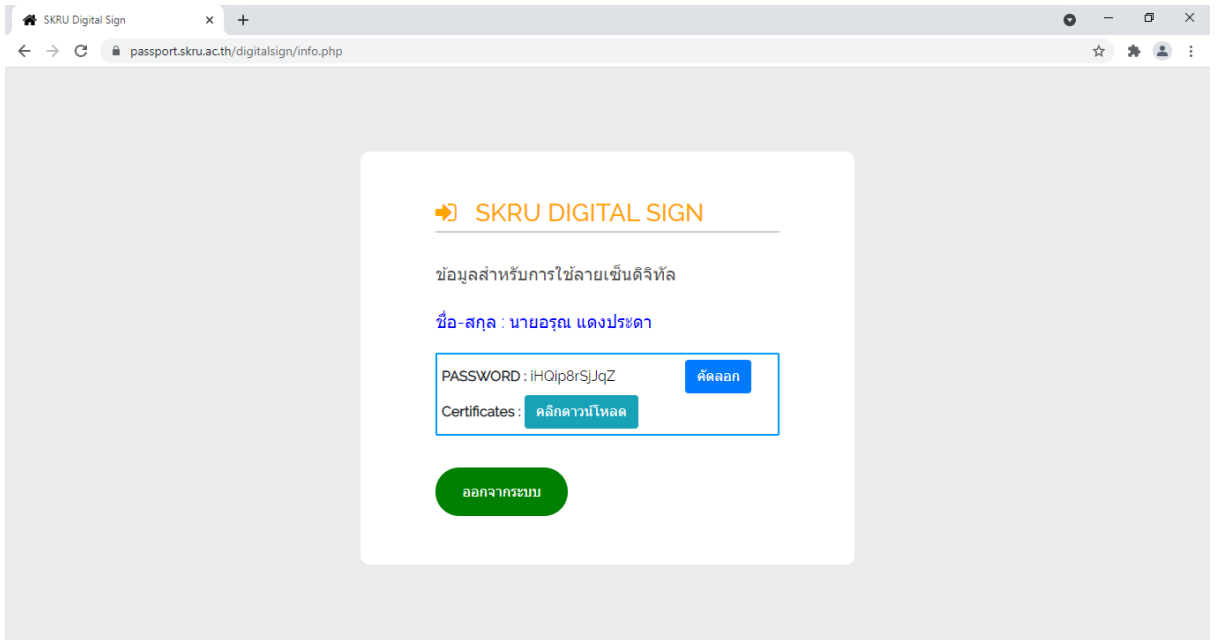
SKRU Digital Sign

passport.skru.ac.th/digitalsign/info.php

SKRU DIGITAL SIGN

ข้อมูลสำหรับการใช้ลายเซ็นดิจิทัล

ชื่อ-สกุล : นายอรุณ แดงประดา

PASSWORD : iHQip8rSjJqZ คัดลอก

Certificates : คลิกดาวน์โหลด

ออกจากระบบ